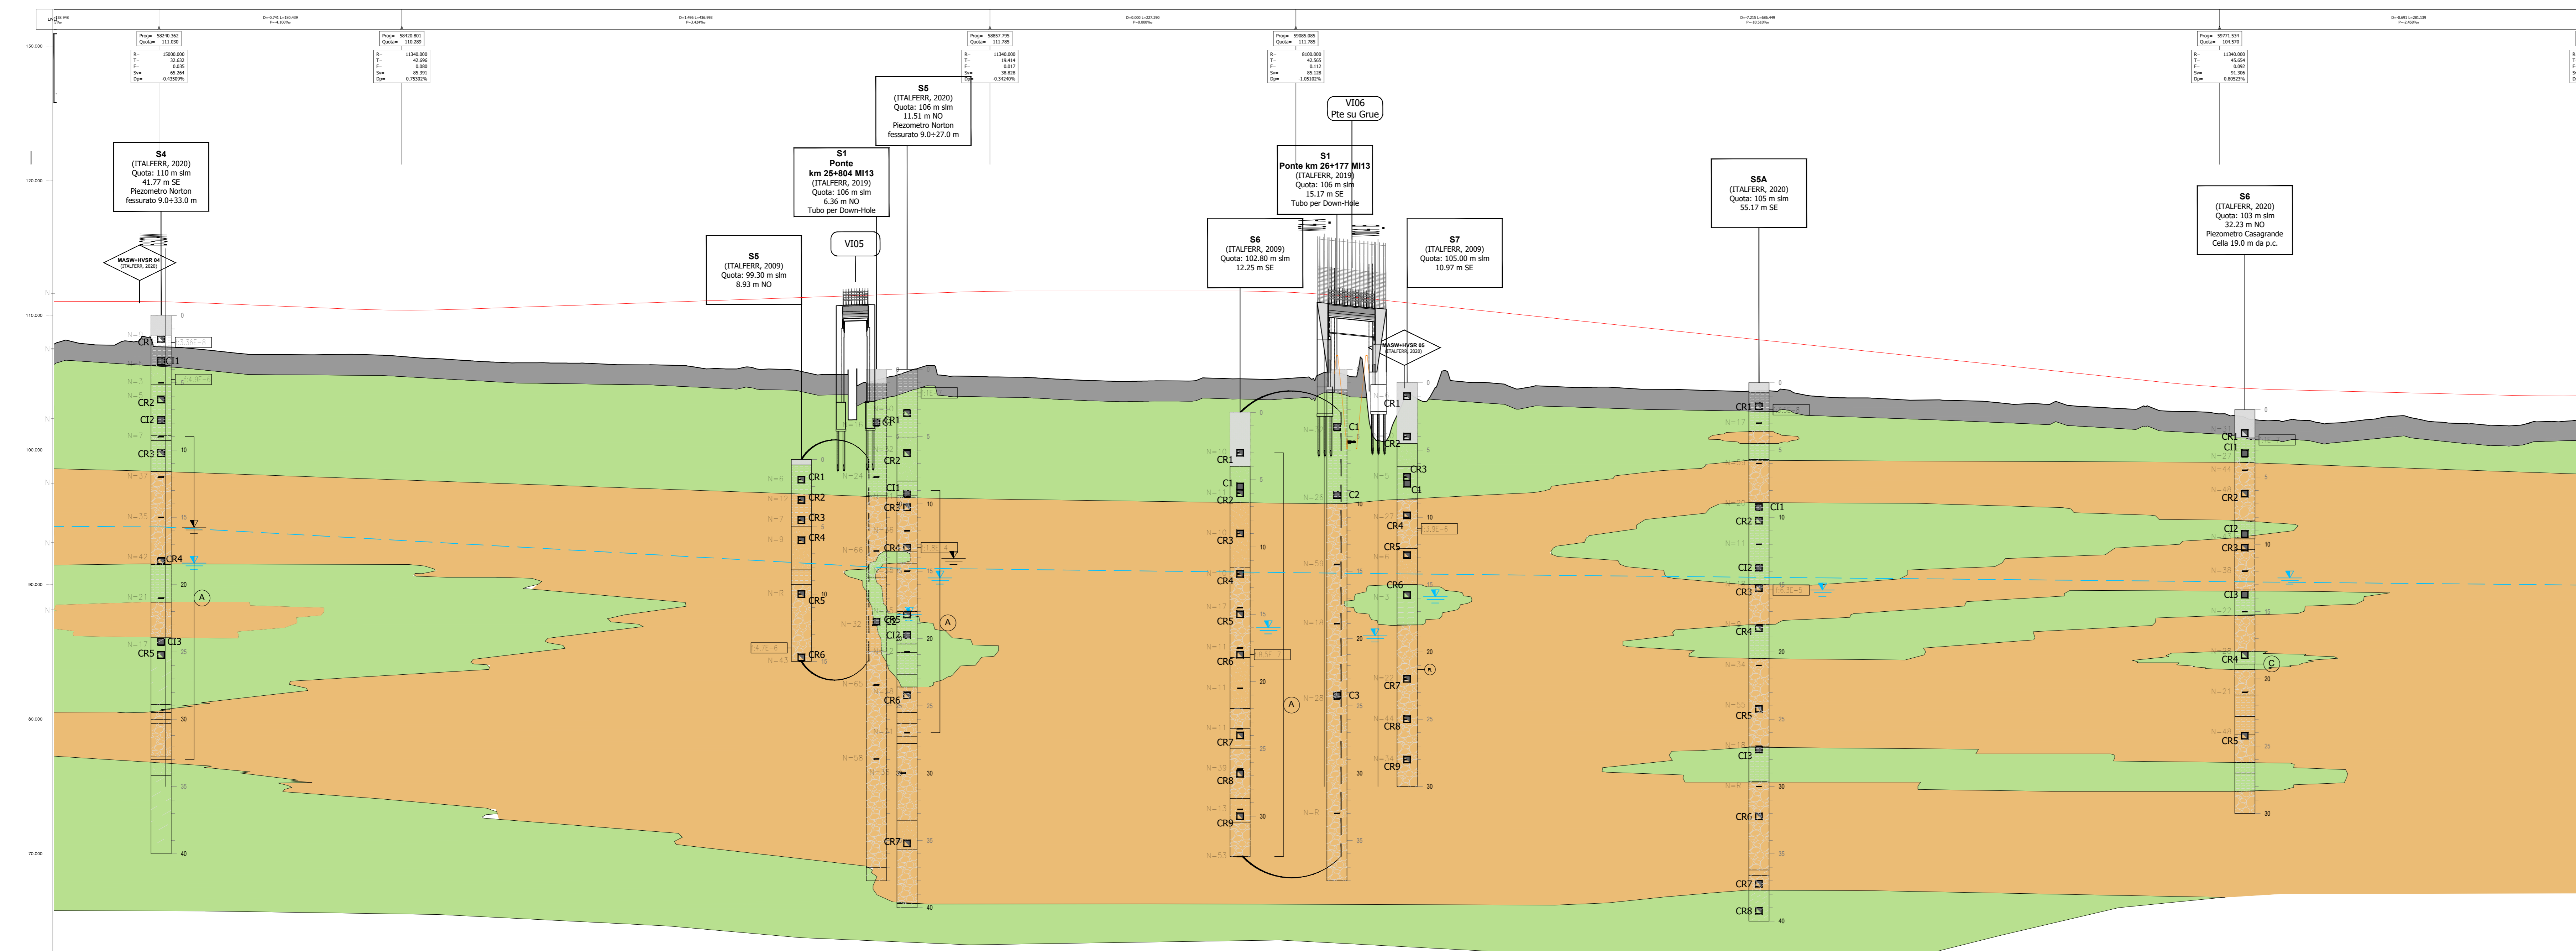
130,000
120,000
110,000
100,000
90,000
80,000
70,000

Prog= 58240.362
Quota= 111.030

R= 15000.000
T= 32.632
F= 0.035
Sv= 65.264
Dp= -0.43509%

Prog= 58420.801
Quota= 110.289

R= 11340.000
T= 42.696
F= 0.080
Sv= 85.391
Dp= 0.75302%

Prog= 58857.795
Quota= 111.785

R= 11340.000
T= 19.414
F= 0.017
Sv= 38.828
Dp= -0.34240%

Prog= 59085.085
Quota= 111.785

R= 8100.000
T= 42.565
F= 0.112
Sv= 85.128
Dp= -1.05102%

Prog= 59771.534
Quota= 104.570

R= 11340.000
T= 45.654
F= 0.092
Sv= 91.308
Dp= 0.80523%

S4
(ITALFERR, 2020)
Quota: 110 m slm
41.77 m SE
Piezometro Norton
fessurato 9.0÷33.0 m

MASW+HVSR 04
(ITALFERR, 2020)

S5
(ITALFERR, 2009)
Quota: 99.30 m slm
8.93 m NO

S1
Ponte
km 25+804 MI13
(ITALFERR, 2019)
Quota: 106 m slm
6.36 m NO
Tubo per Down-Hole

VI05

S5
(ITALFERR, 2020)
Quota: 106 m slm
11.51 m NO
Piezometro Norton
fessurato 9.0÷27.0 m

VI06
Pte su Grue

S1
Ponte km 26+177 MI13
(ITALFERR, 2019)
Quota: 106 m slm
15.17 m SE
Tubo per Down-Hole

S6
(ITALFERR, 2009)
Quota: 102.80 m slm
12.25 m SE

S7
(ITALFERR, 2009)
Quota: 105.00 m slm
10.97 m SE

MASW+HVSR 05
(ITALFERR, 2020)

S5A
(ITALFERR, 2020)
Quota: 105 m slm
55.17 m SE

S6
(ITALFERR, 2020)
Quota: 103 m slm
32.23 m NO
Piezometro Casagrande
Cella 19.0 m da p.c.

CR1 CI1 CR2 CI2 CR3 CR4 CI3 CR5 CR6 CR7 CR8 CR9 C1 C2 C3 CI3
A A A C
0 5 10 15 20 25 30 35 40